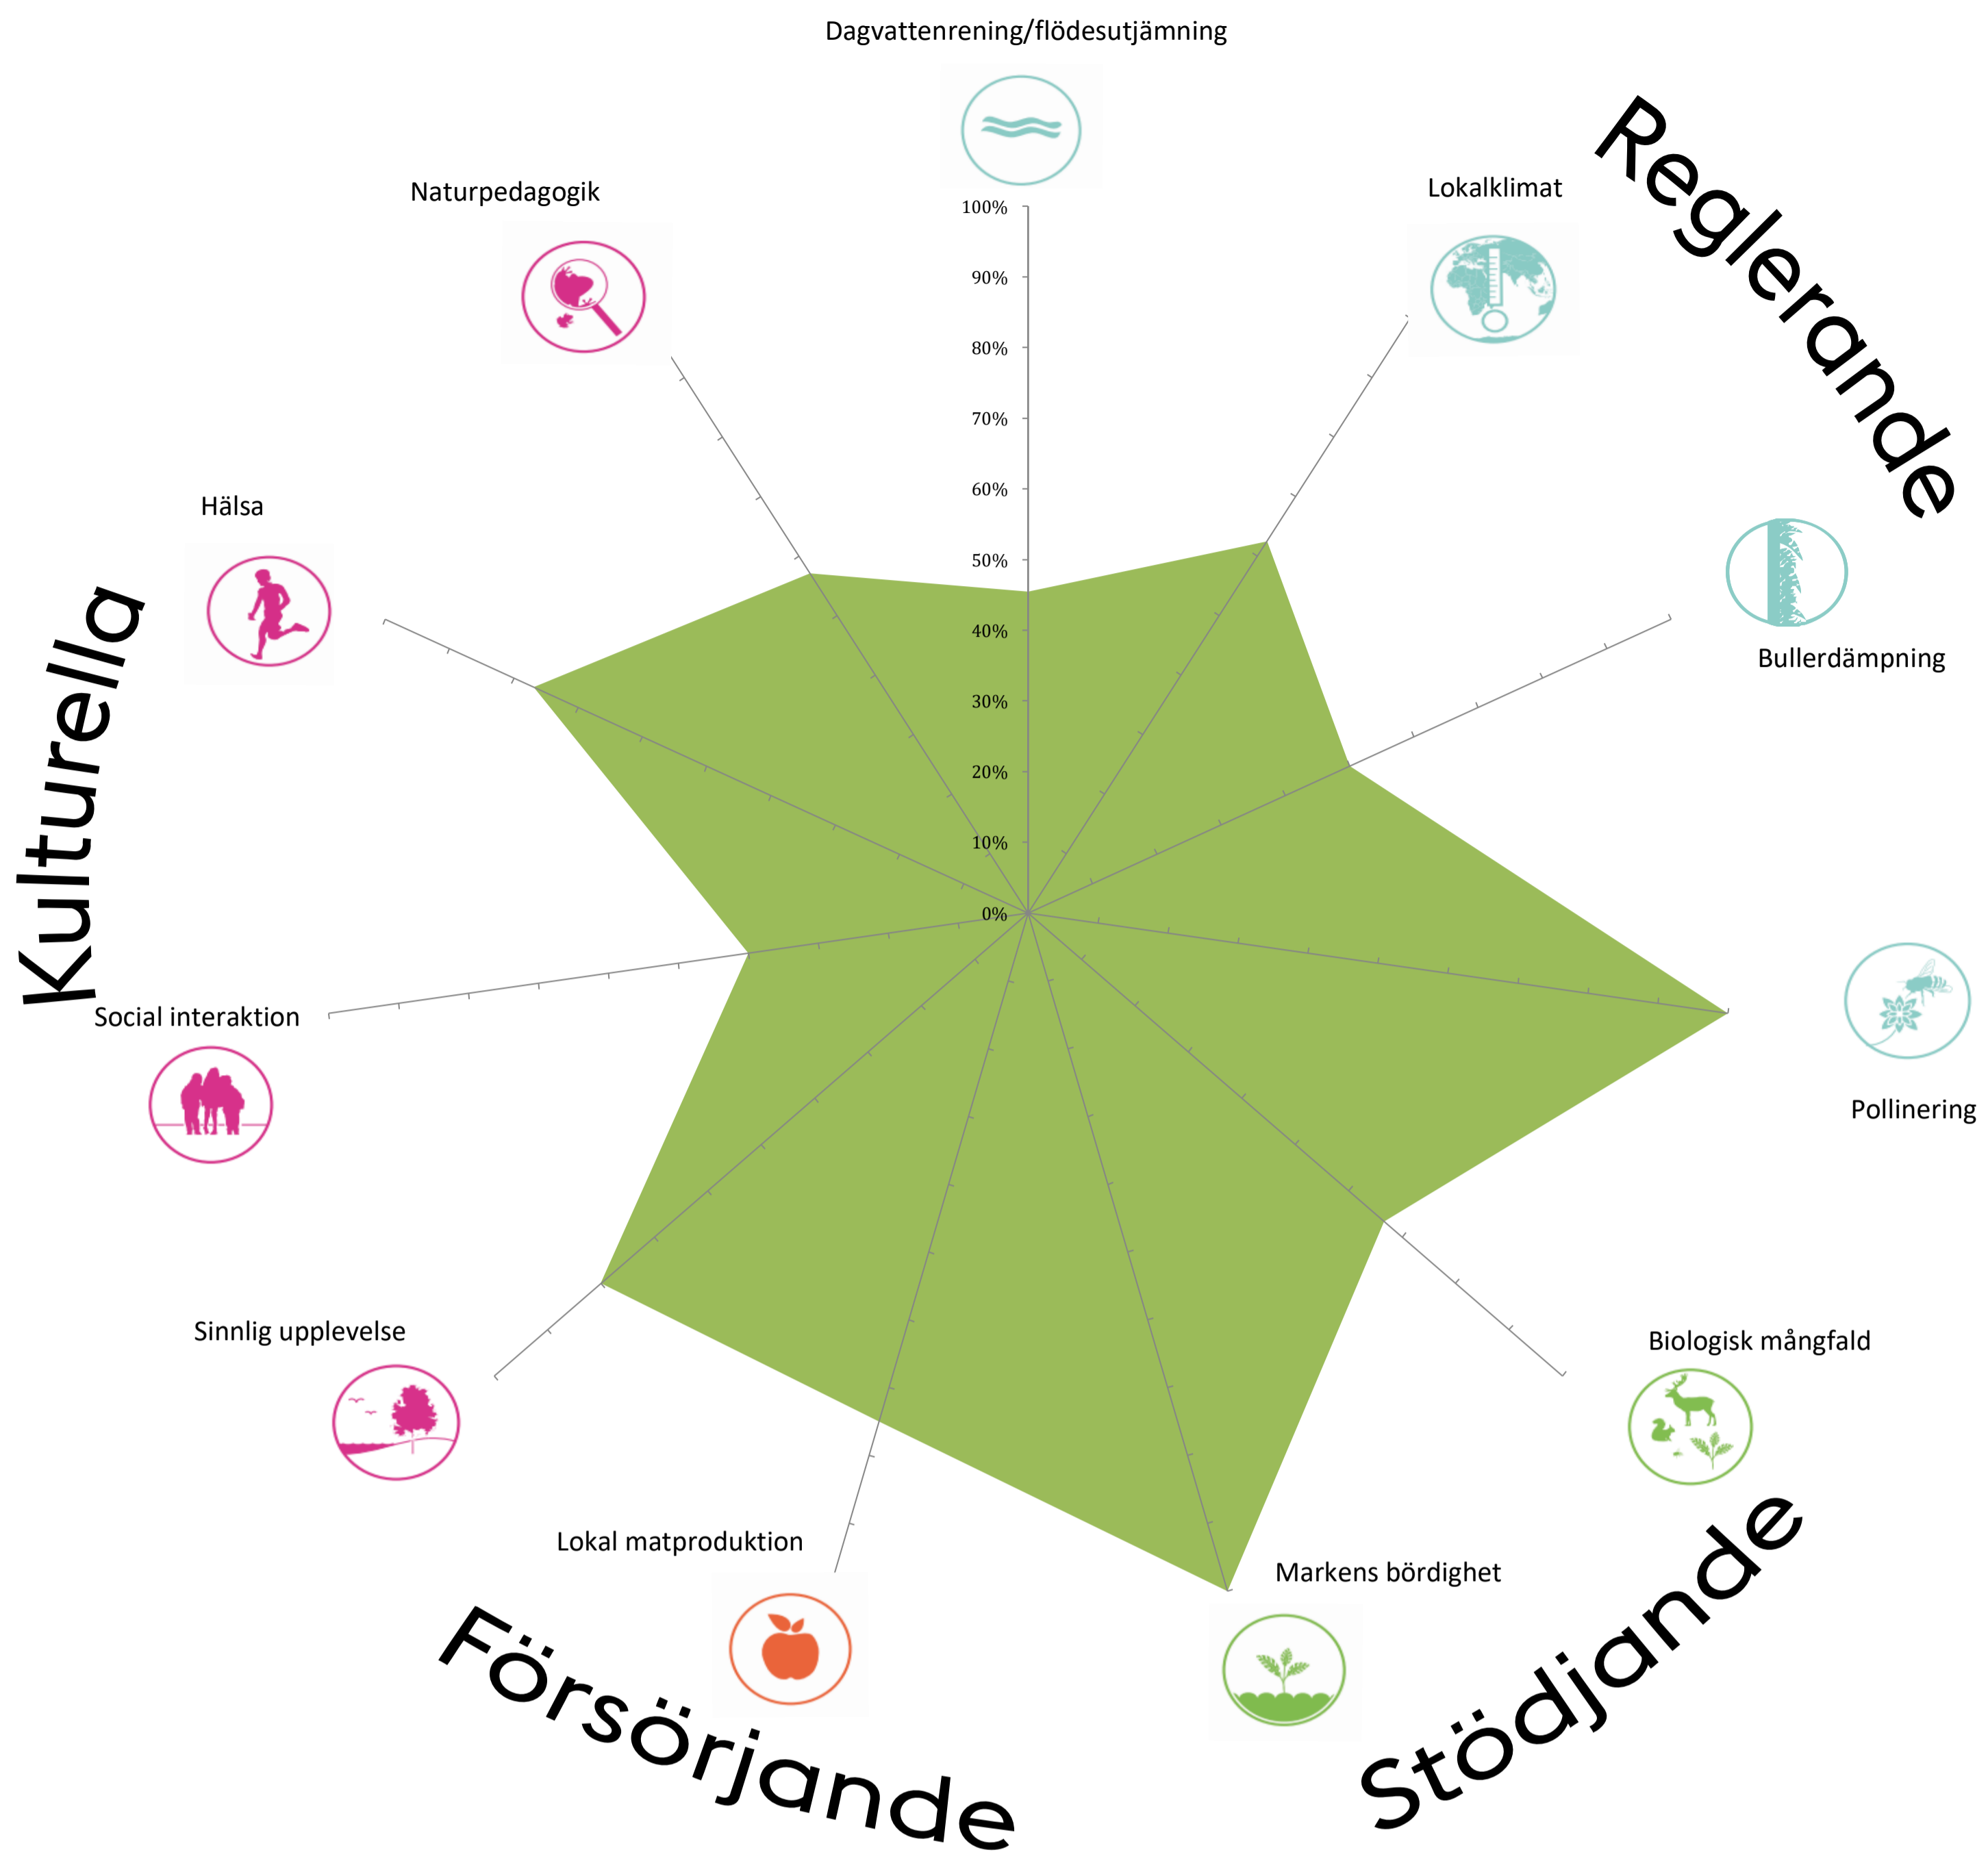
Dagvattenrening/flödesutjämning

Reglerande

Lokalklimat

Naturpedagogik

100%
90%
80%
70%
60%
50%
40%
30%
20%
10%
0%

Hälsa

Kulturella

Bullerdämpning

Pollinering

Social interaktion

Biologisk mångfald

Sinnlig upplevelse

Lokal matproduktion

Markens bördighet

Försörjande

Stödjande